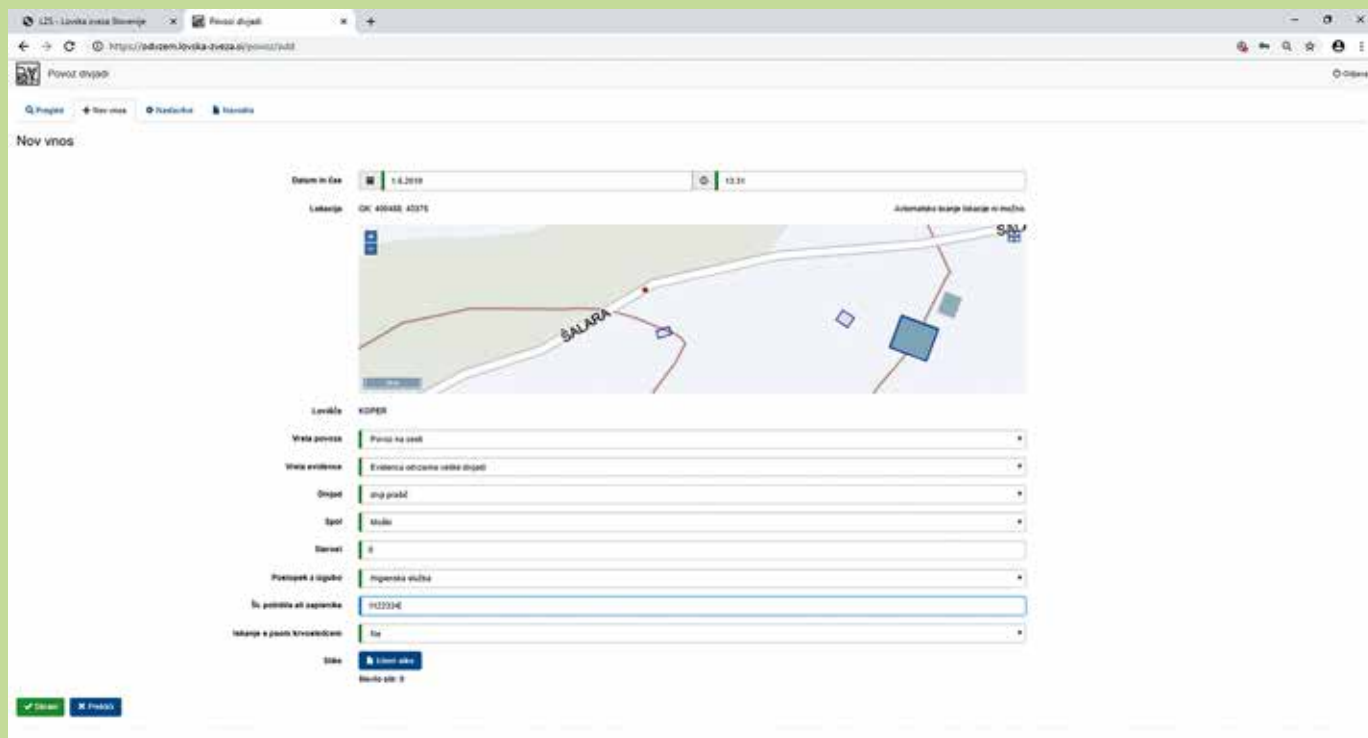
LZS - Lovska zveza Slovenije × Povoz divjadi × +

https://odvzem.lovska-zveza.si/povoz/add

Povoz divjadi

Odjava

Pregled + Nov vnos Nastavitve Navodila

Nov vnos

Datum in čas 1.6.2019 13:31

Lokacija GK: 400488, 45375 Avtomatsko iskanje lokacije ni možno.

+
−

ŠALARA

ŠALA

Lovišče KOPER

Vrsta povoza Povoz na cesti

Vrsta evidence Evidenca odvzema velike divjadi

Divjad divji prašič

Spol Moški

Starost 0

Postopek z izgubo Higienska služba

Št. potrdila ali zapisnika H22334E

Iskanje s psom krvosledcem Ne

Slike Izberi slike

Število slik: 0

Shrani Prekliči